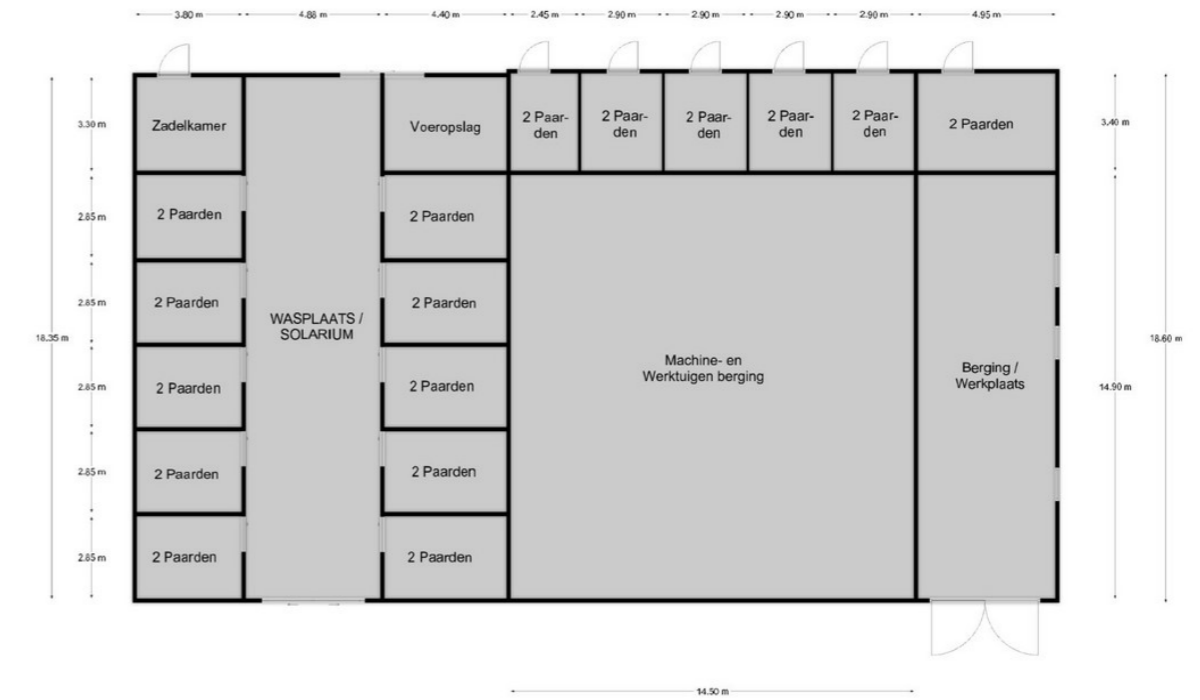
3.80 m 4.88 m 4.40 m 2.45 m 2.90 m 2.90 m 2.90 m 2.90 m 4.95 m

3.30 m
Zadelkamer

Voeropslag

2 Paarden

2 Paarden

2 Paarden

2 Paarden

2 Paarden

2 Paarden

3.40 m

2.85 m
2 Paarden

2 Paarden

2.85 m
2 Paarden

2 Paarden

WASPLAATS / SOLARIUM

18.35 m

18.60 m

2.85 m
2 Paarden

2 Paarden

Machine- en Werktuigen berging

Berging / Werkplaats

14.90 m

2.85 m
2 Paarden

2 Paarden

2.85 m
2 Paarden

2 Paarden

14.50 m